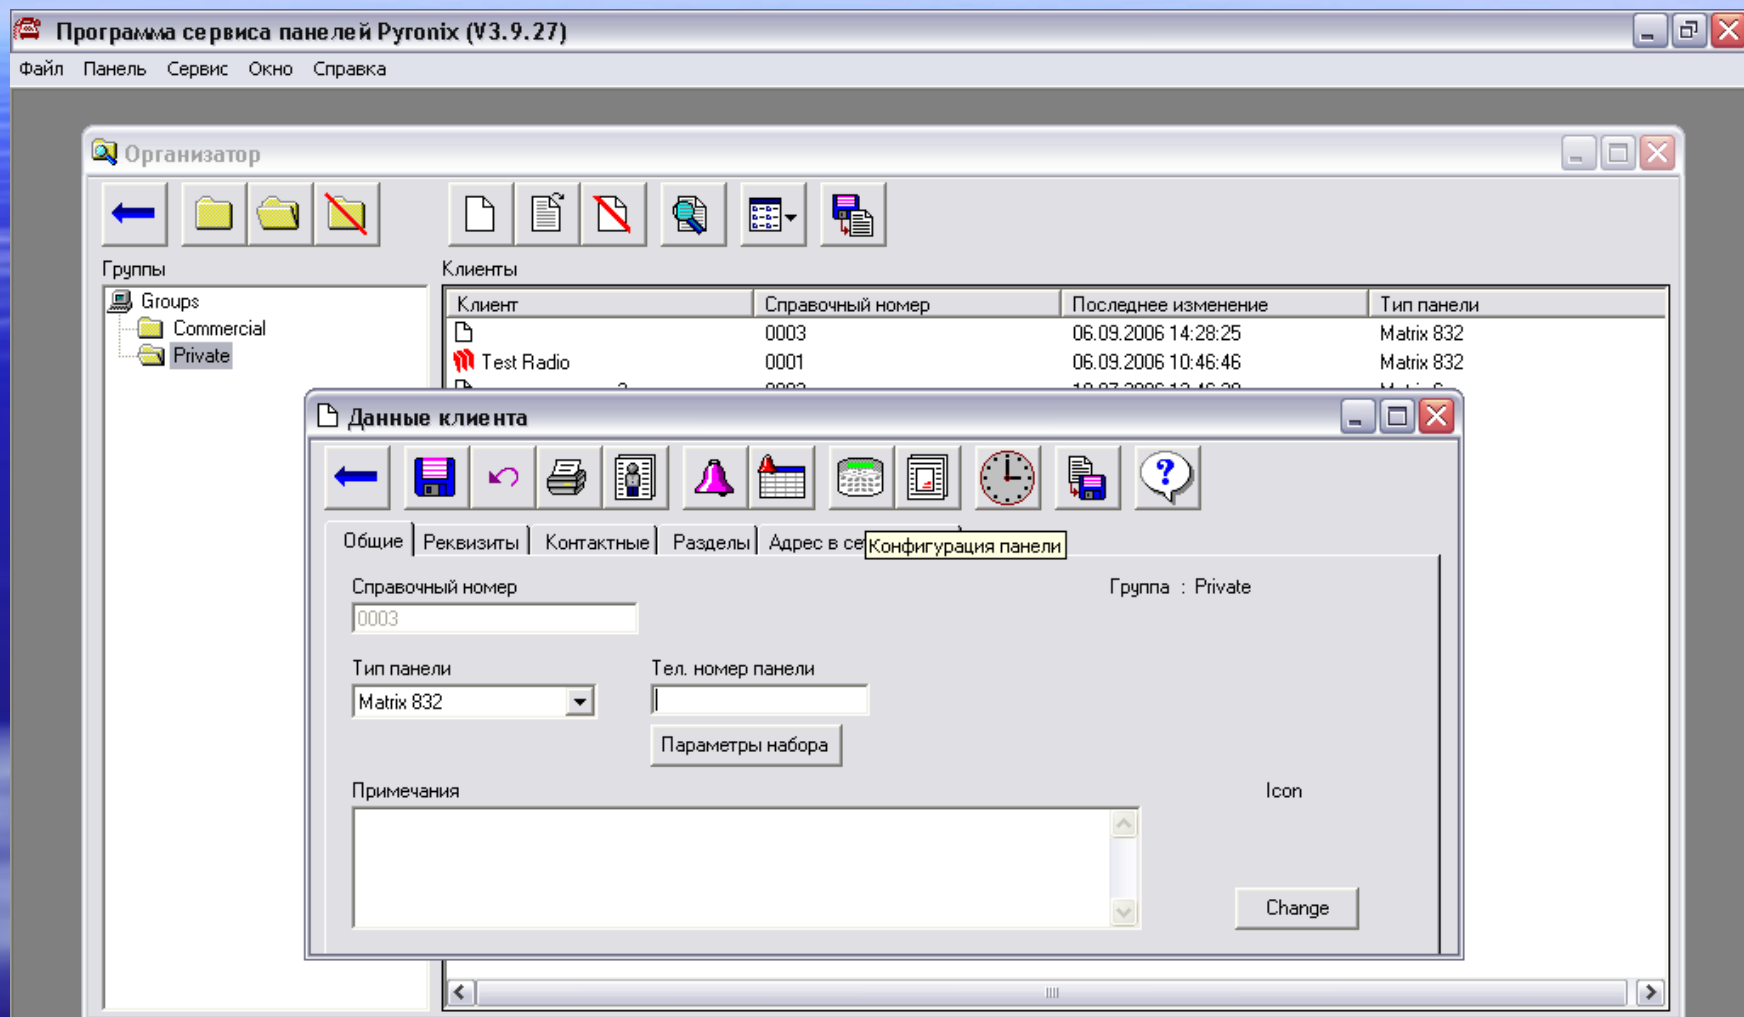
Программа сервиса панелей Pyronix (V3.9.27)

Файл Панель Сервис Окно Справка

Организатор

Группы

Groups
Commercial
Private

Клиенты

| Клиент | Справочный номер | Последнее изменение | Тип панели |
|---|---|---|---|
| | 0003 | 06.09.2006 14:28:25 | Matrix 832 |
| Test Radio | 0001 | 06.09.2006 10:46:46 | Matrix 832 |

Данные клиента

Общие | Реквизиты | Контактные | Разделы | Адрес в се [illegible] Конфигурация панели

Справочный номер

0003

Группа : Private

Тип панели

Matrix 832

Тел. номер панели

Параметры набора

Примечания

Icon

Change